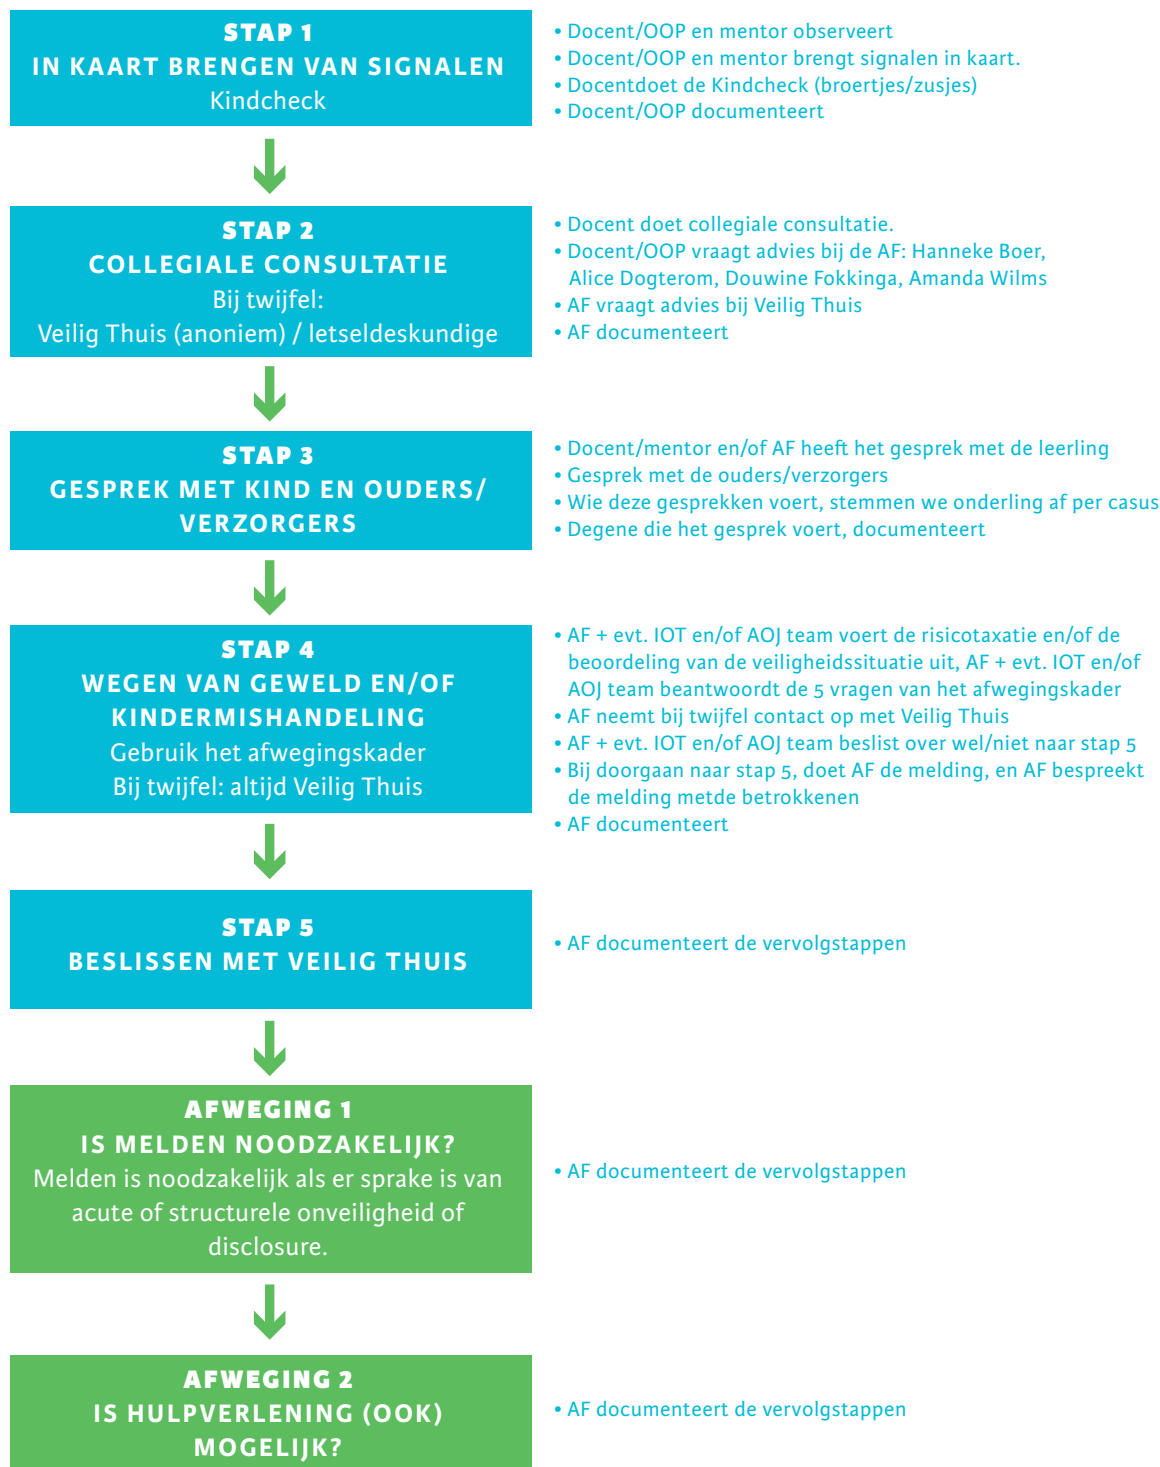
STAP 1
IN KAART BRENGEN VAN SIGNALEN
Kindcheck

• Docent/OOP en mentor observeert
• Docent/OOP en mentor brengt signalen in kaart.
• Docentdoet de Kindcheck (broertjes/zusjes)
• Docent/OOP documenteert

STAP 2
COLLEGIALE CONSULTATIE
Bij twijfel:
Veilig Thuis (anoniem) / letseldeskundige

• Docent doet collegiale consultatie.
• Docent/OOP vraagt advies bij de AF: Hanneke Boer, Alice Dogterom, Douwine Fokkinga, Amanda Wilms
• AF vraagt advies bij Veilig Thuis
• AF documenteert

STAP 3
GESPREK MET KIND EN OUDERS/ VERZORGERS

• Docent/mentor en/of AF heeft het gesprek met de leerling
• Gesprek met de ouders/verzorgers
• Wie deze gesprekken voert, stemmen we onderling af per casus
• Degene die het gesprek voert, documenteert

STAP 4
WEGEN VAN GEWELD EN/OF KINDERMISHANDELING
Gebruik het afwegingskader
Bij twijfel: altijd Veilig Thuis

• AF + evt. IOT en/of AOJ team voert de risicotaxatie en/of de beoordeling van de veiligheidssituatie uit, AF + evt. IOT en/of AOJ team beantwoordt de 5 vragen van het afwegingskader
• AF neemt bij twijfel contact op met Veilig Thuis
• AF + evt. IOT en/of AOJ team beslist over wel/niet naar stap 5
• Bij doorgaan naar stap 5, doet AF de melding, en AF bespreekt de melding metde betrokkenen
• AF documenteert

STAP 5
BESLISSEN MET VEILIG THUIS

• AF documenteert de vervolgstappen

AFWEGING 1
IS MELDEN NOODZAKELIJK?
Melden is noodzakelijk als er sprake is van acute of structurele onveiligheid of disclosure.

• AF documenteert de vervolgstappen

AFWEGING 2
IS HULPVERLENING (OOK) MOGELIJK?

• AF documenteert de vervolgstappen